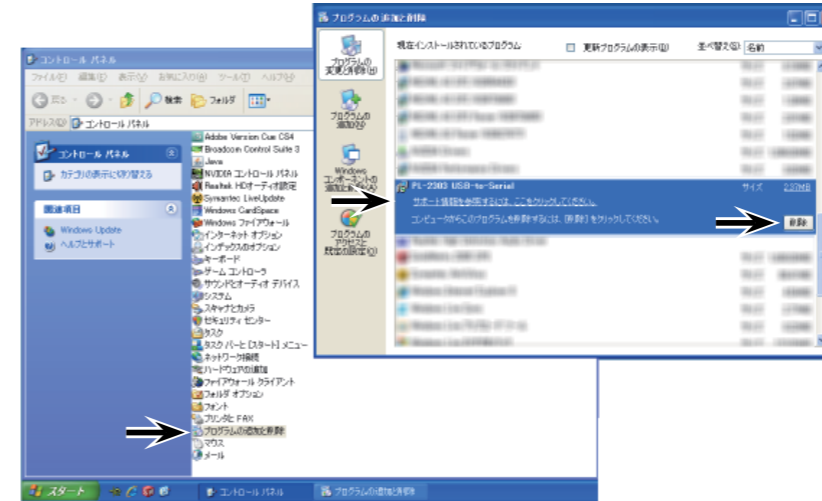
コントロール パネル

ファイル(F) 編集(E) 表示(V) お気に入り(A) ツール(T) ヘルプ(H)

戻る 検索 フォルダ

アドレス(D) コントロール パネル

コントロール パネル

カテゴリの表示に切り替える

関連項目

Windows Update

ヘルプとサポート

Adobe Version Cue CS4
Broadcom Control Suite 3
Java
NVIDIA コントロール パネル
Realtek HDオーディオ設定
Symantec LiveUpdate
Windows CardSpace
Windows ファイアウォール
インターネット オプション
インデックスのオプション
キーボード
ゲーム コントローラ
サウンドとオーディオ デバイス
システム
スキャナとカメラ
セキュリティ センター
タスク
タスク バーと [スタート] メニュー
ネットワーク接続
ハードウェアの追加
ファイアウォール クライアント
フォルダ オプション
フォント
プリンタと FAX
プログラムの追加と削除
マウス
メール

スタート コントロール パネル プログラムの追加と削除

プログラムの追加と削除

プログラムの変更と削除(H)

プログラムの追加(N)

Windows コンポーネントの追加と削除(A)

プログラムのアクセスと既定の設定(O)

現在インストールされているプログラム: 更新プログラムの表示(D) 並べ替え(S): 名前

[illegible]

PL-2303 USB-to-Serial サイズ 2.97MB

サポート情報を参照するには、ここをクリックしてください。

コンピュータからこのプログラムを削除するには、[削除] をクリックしてください。 削除

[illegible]